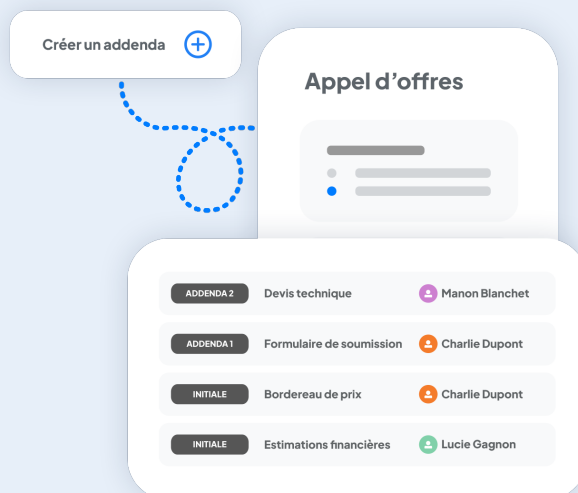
Créer un addenda

Appel d’offres

ADDENDA 2 Devis technique Manon Blanchet

ADDENDA 1 Formulaire de soumission Charlie Dupont

INITIALE Bordereau de prix Charlie Dupont

INITIALE Estimations financières Lucie Gagnon